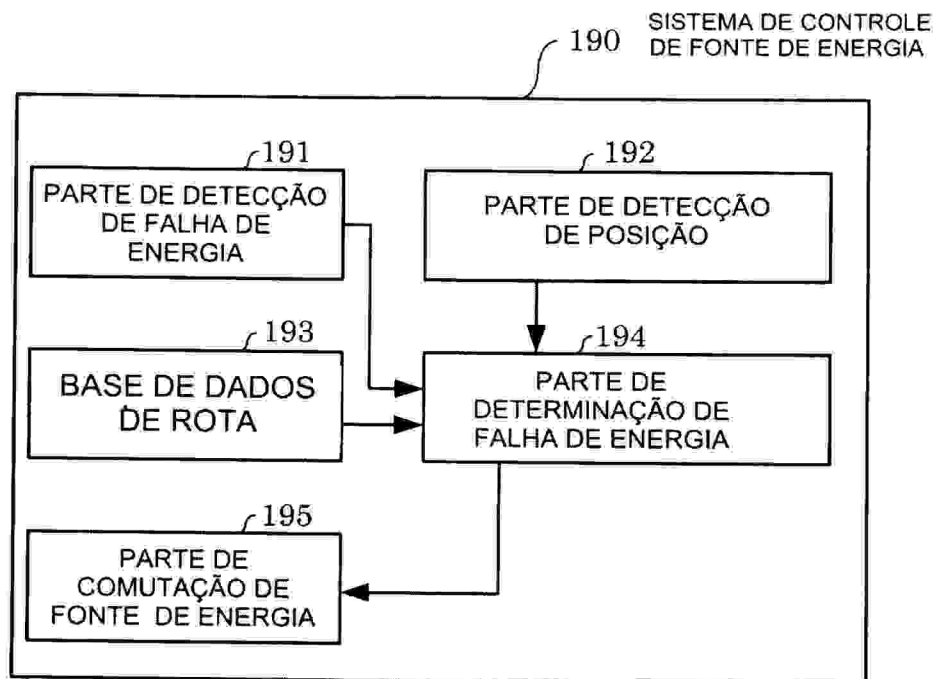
190 SISTEMA DE CONTROLE DE FONTE DE ENERGIA

191
PARTE DE DETECÇÃO DE FALHA DE ENERGIA

192
PARTE DE DETECÇÃO DE POSIÇÃO

193
BASE DE DADOS DE ROTA

194
PARTE DE DETERMINAÇÃO DE FALHA DE ENERGIA

195
PARTE DE COMUTAÇÃO DE FONTE DE ENERGIA